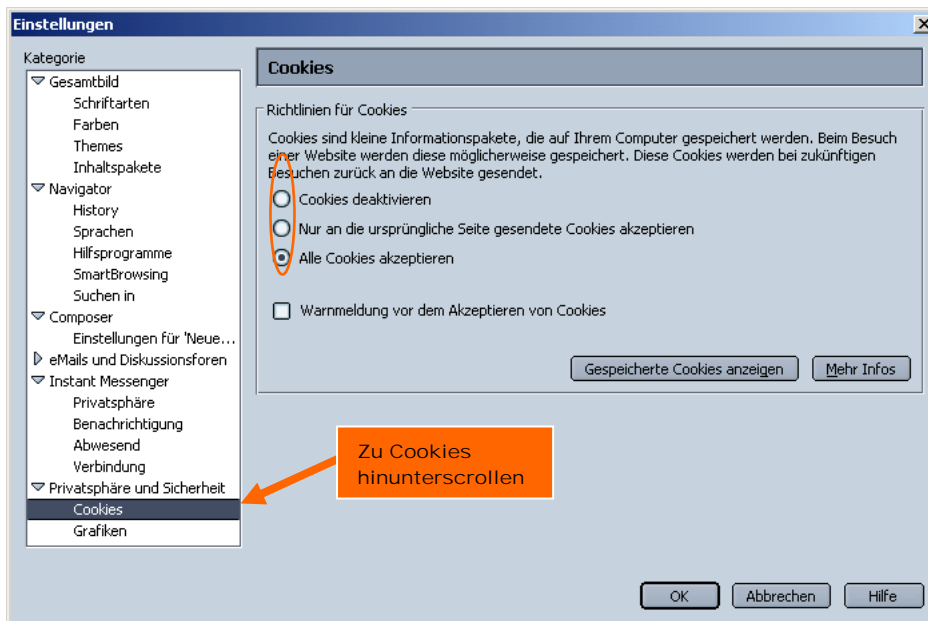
Einstellungen

Kategorie

Gesamtbild
Schriftarten
Farben
Themes
Inhaltspakete
Navigator
History
Sprachen
Hilfsprogramme
SmartBrowsing
Suchen in
Composer
Einstellungen für 'Neue…
eMails und Diskussionsforen
Instant Messenger
Privatsphäre
Benachrichtigung
Abwesend
Verbindung
Privatsphäre und Sicherheit
Cookies
Grafiken

Cookies

Richtlinien für Cookies

Cookies sind kleine Informationspakete, die auf Ihrem Computer gespeichert werden. Beim Besuch einer Website werden diese möglicherweise gespeichert. Diese Cookies werden bei zukünftigen Besuchen zurück an die Website gesendet.

Cookies deaktivieren
Nur an die ursprüngliche Seite gesendete Cookies akzeptieren
Alle Cookies akzeptieren

Warnmeldung vor dem Akzeptieren von Cookies

Gespeicherte Cookies anzeigen
Mehr Infos

Zu Cookies hinunterscrollen

OK
Abbrechen
Hilfe